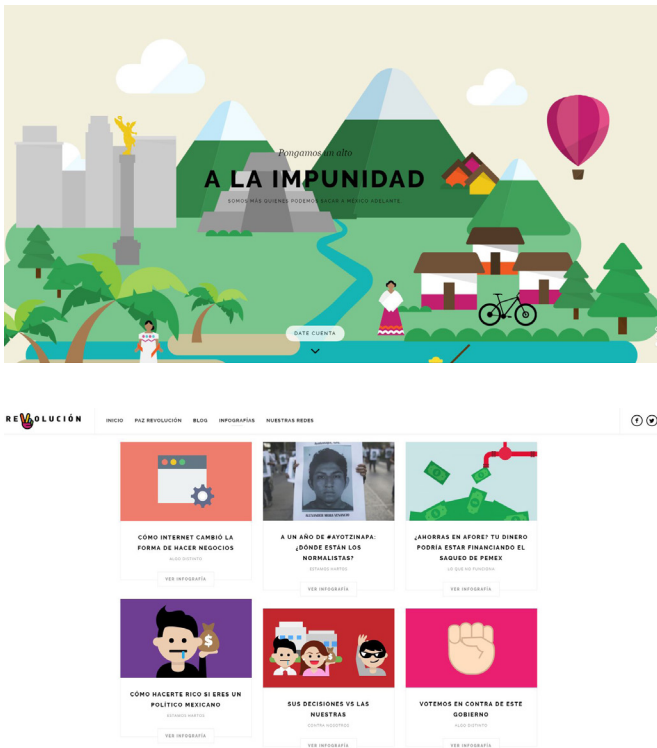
Pongamos un alto

A LA IMPUNIDAD

SOMOS MÁS QUIENES PODEMOS SACAR A MÉXICO ADELANTE

DATE CUENTA

REVOLUCIÓN

INICIO PAZ REVOLUCIÓN BLOG INFOGRAFÍAS NUESTRAS REDES

CÓMO INTERNET CAMBIÓ LA FORMA DE HACER NEGOCIOS

ALGO DISTINTO

VER INFOGRAFÍA

A UN AÑO DE #AYOTZINAPA: ¿DONDE ESTAN LOS NORMALISTAS?

ESTAMOS HARTOS

VER INFOGRAFÍA

¿AHORRAS EN AFORE? TU DINERO PODRÍA ESTAR FINANCIANDO EL SAQUEO DE PEMEX

LO QUE NO FUNCIONA

VER INFOGRAFÍA

CÓMO HACERTE RICO SI ERES UN POLÍTICO MEXICANO

ESTAMOS HARTOS

VER INFOGRAFÍA

SUS DECISIONES VS LAS NUESTRAS

CONTRA NOSOTROS

VER INFOGRAFÍA

VOTEMOS EN CONTRA DE ESTE GOBIERNO

ALGO DISTINTO

VER INFOGRAFÍA